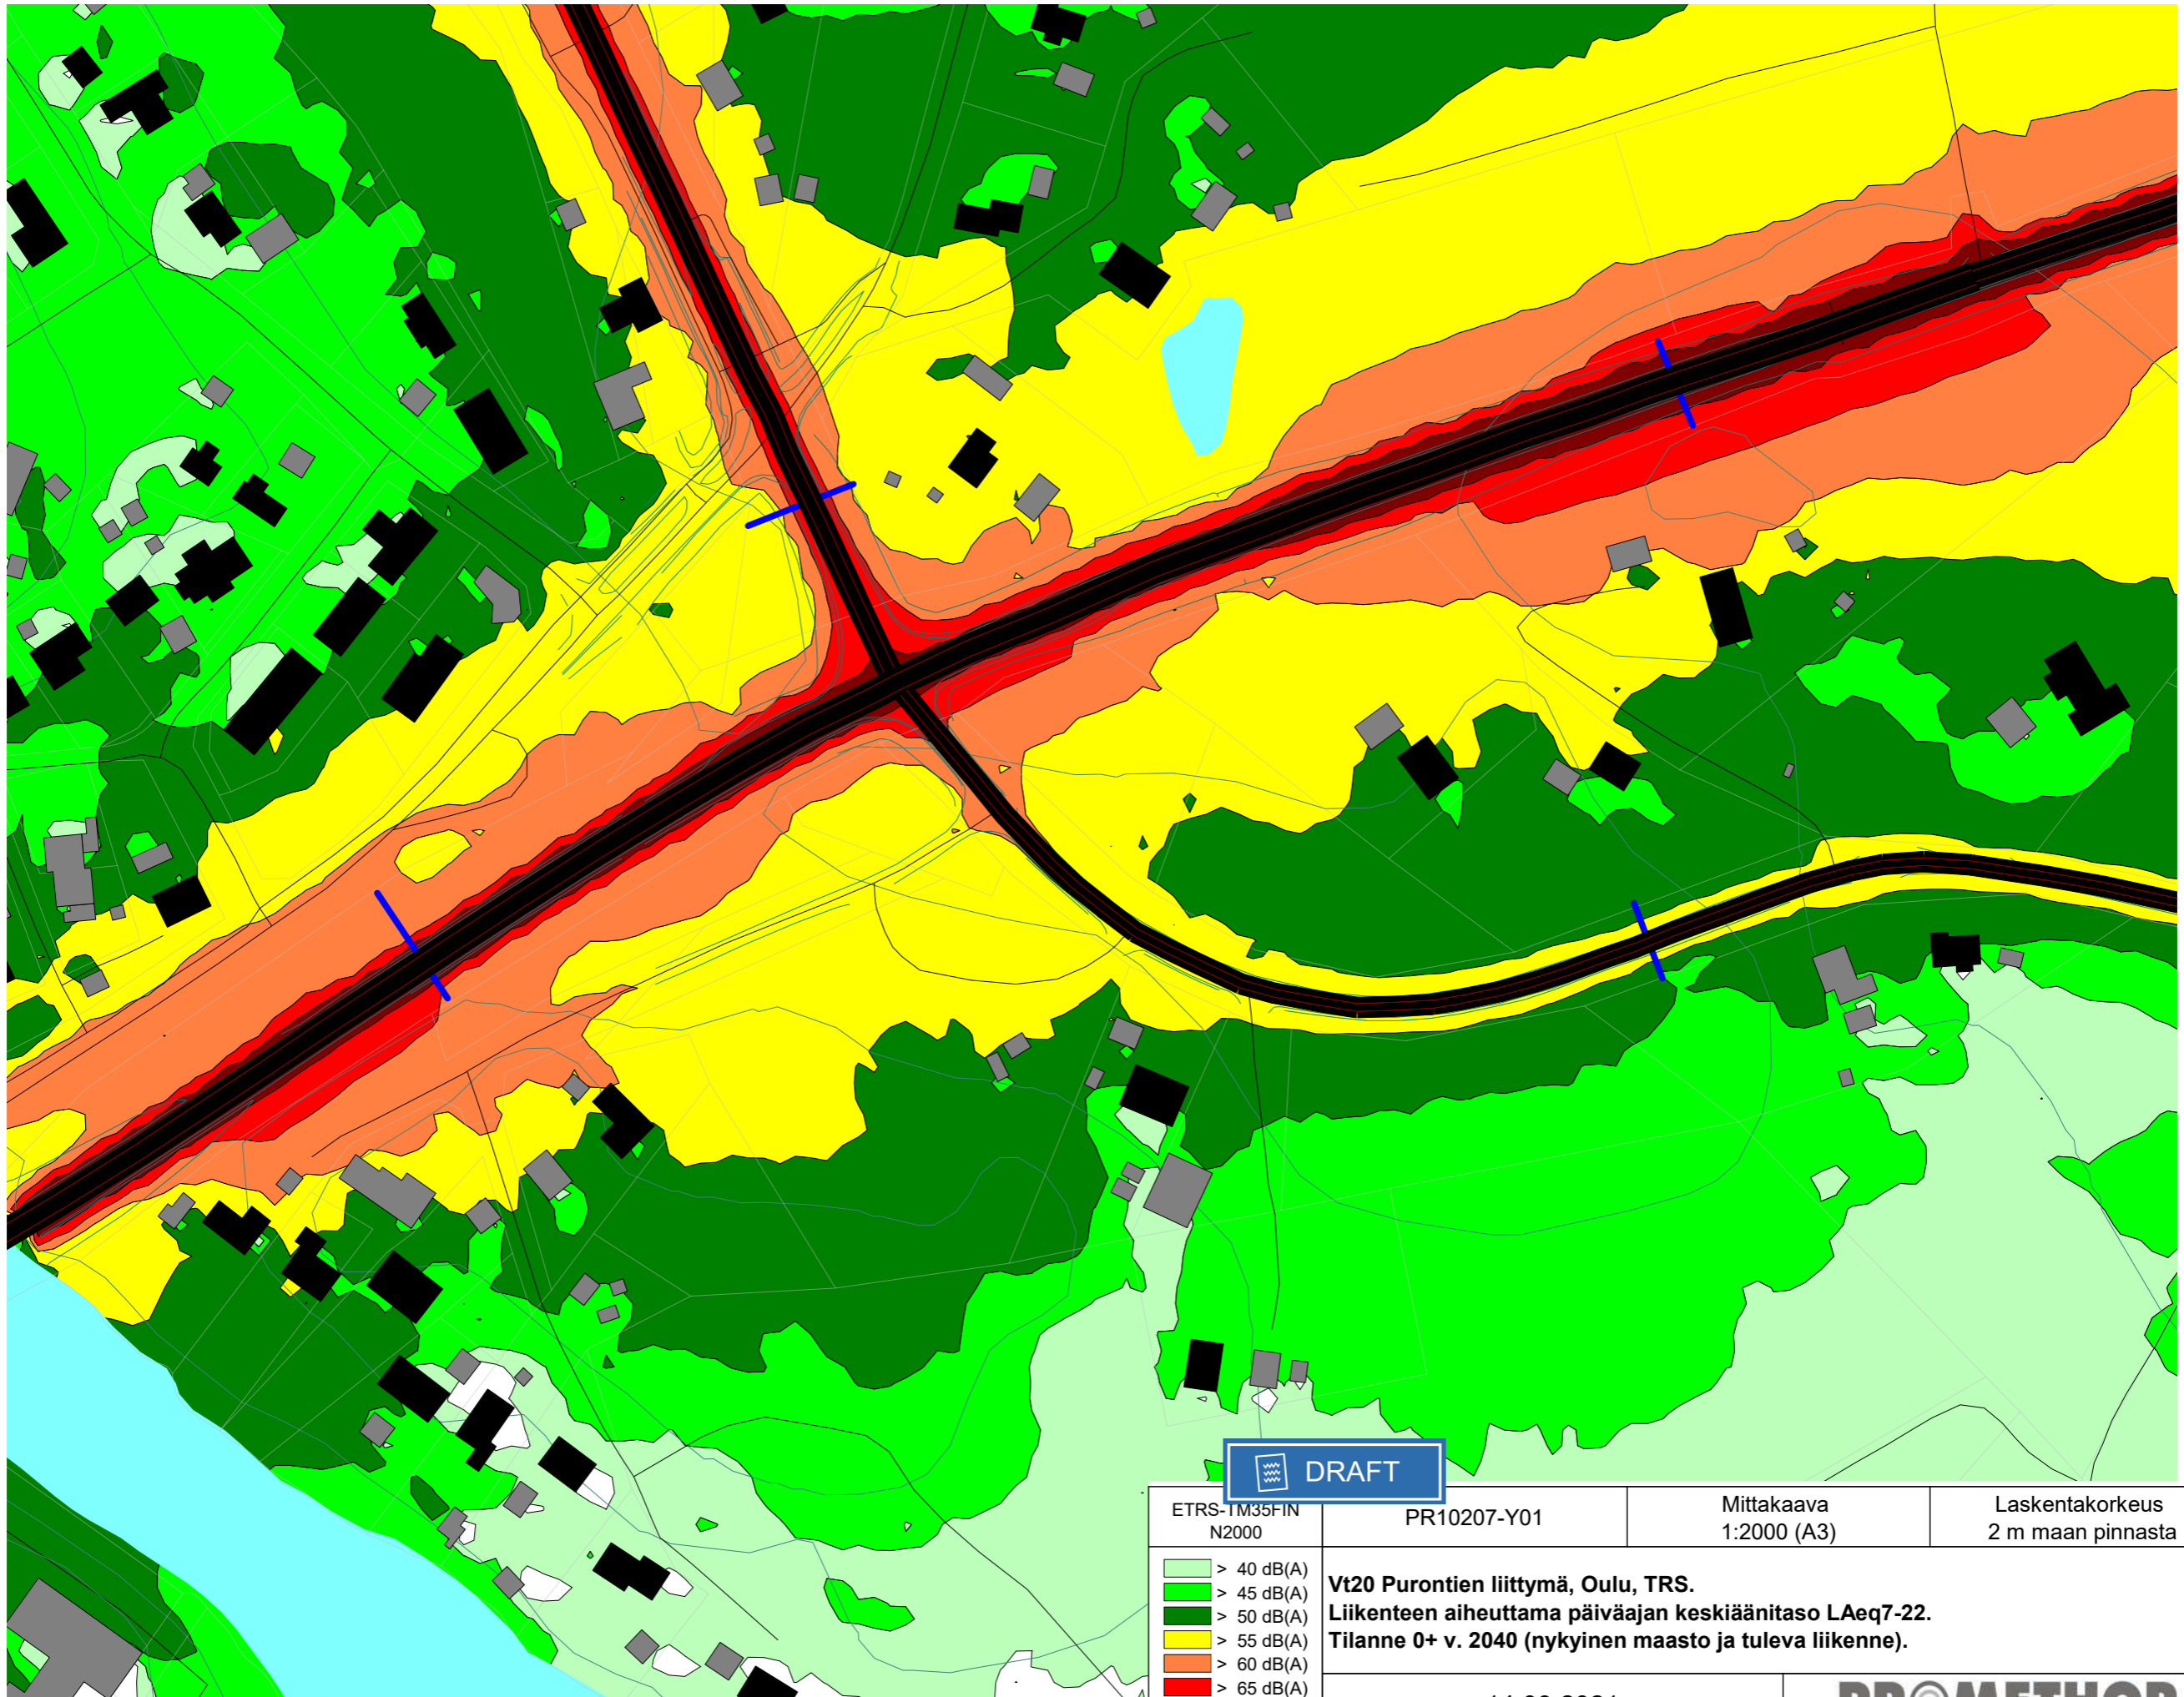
DRAFT

| ETRS-TM35FIN N2000 | PR10207-Y01 | Mittakaava 1:2000 (A3) | Laskentakorkeus 2 m maan pinnasta |
|---|---|---|---|

> 40 dB(A)
> 45 dB(A)
> 50 dB(A)
> 55 dB(A)
> 60 dB(A)
> 65 dB(A)

**Vt20 Purontien liittymä, Oulu, TRS.**
**Liikenteen aiheuttama päiväajan keskiäänitaso LAeq7-22.**
**Tilanne 0+ v. 2040 (nykyinen maasto ja tuleva liikenne).**

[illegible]

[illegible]